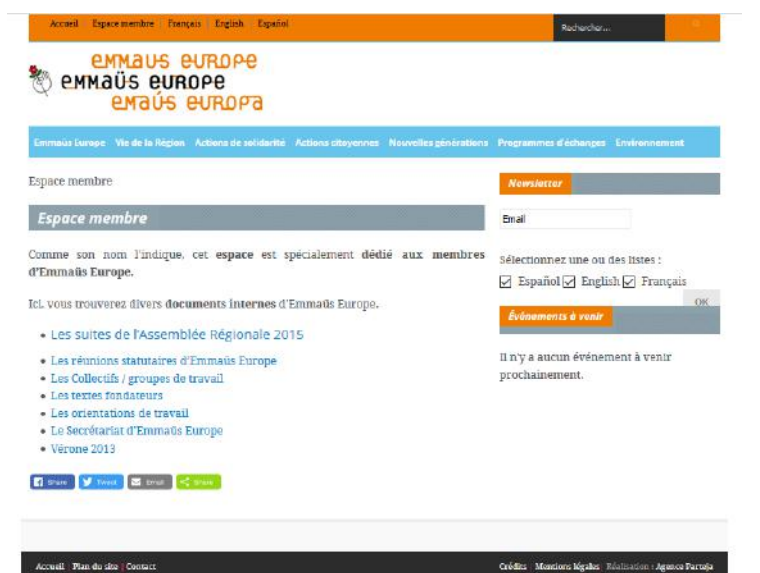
Accueil | Espace membre | Français | English | Español

Rechercher...

emmaus europe
emmaüs europe
emaús europa

Emmaüs Europe | Vie de la Région | Actions de solidarité | Actions citoyennes | Nouvelles générations | Programmes d'échanges | Environnement

Espace membre

Espace membre

Comme son nom l'indique, cet espace est spécialement dédié aux membres d'Emmaüs Europe.

Ici, vous trouverez divers documents internes d'Emmaüs Europe.

- Les suites de l'Assemblée Régionale 2015
- Les réunions statutaires d'Emmaüs Europe
- Les Collectifs / groupes de travail
- Les textes fondateurs
- Les orientations de travail
- Le Secrétariat d'Emmaüs Europe
- Vérone 2013

Share | Tweet | Email | Share

Newsletter

Email

Sélectionnez une ou des listes :

Español English Français

OK

Événements à venir

Il n'y a aucun événement à venir prochainement.

Accueil | Plan du site | Contact

Crédits | Mentions légales | Réalisation : Agence Partaja